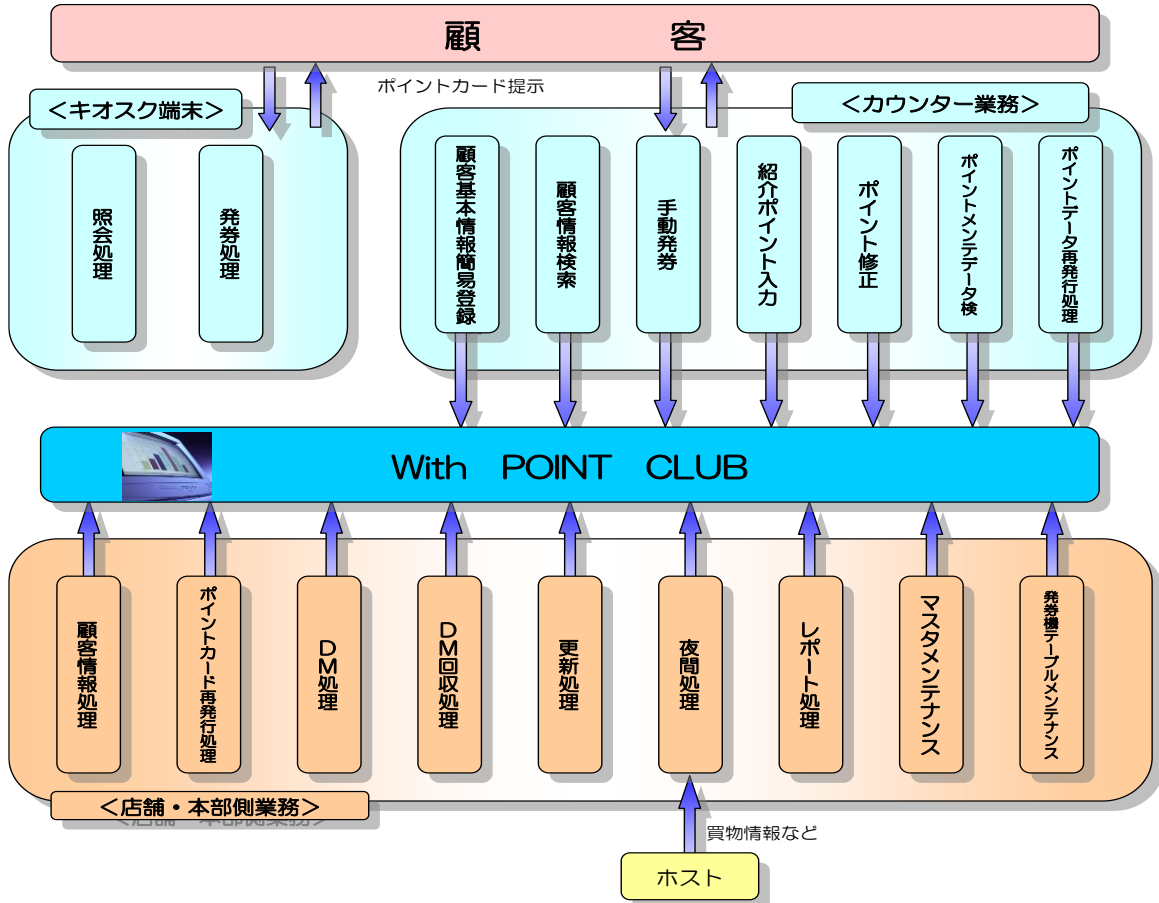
顧　　客

ポイントカード提示

＜キオスク端末＞

照会処理

発券処理

＜カウンター業務＞

顧客基本情報簡易登録

顧客情報検索

手動発券

紹介ポイント入力

ポイント修正

ポイントメンテデータ検

ポイントデータ再発行処理

With　POINT　CLUB

顧客情報処理

ポイントカード再発行処理

DM処理

DM回収処理

更新処理

夜間処理

レポート処理

マスタメンテナンス

発券機テーブルメンテナンス

＜店舗・本部側業務＞

買物情報など

ホスト